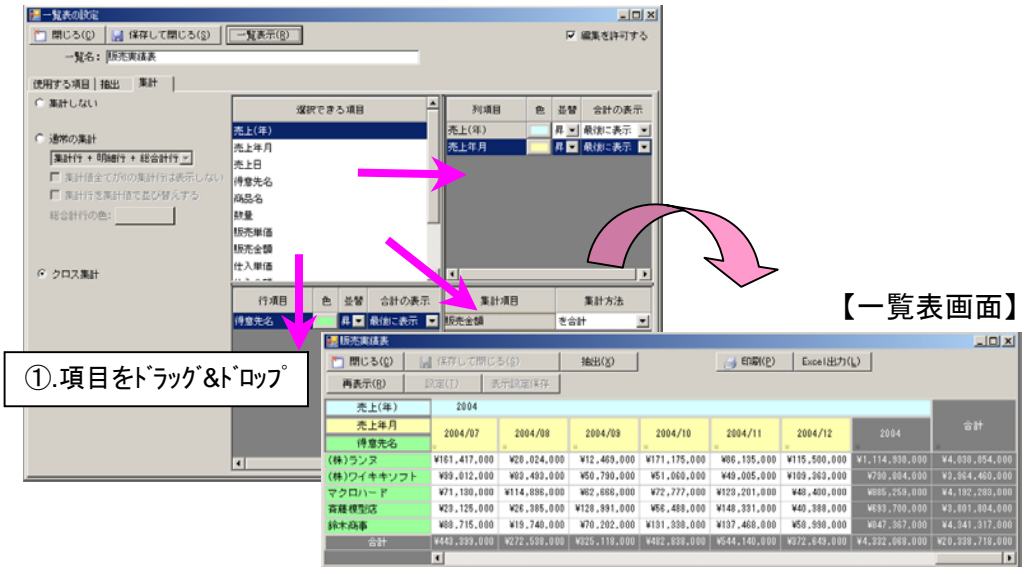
一覧表の設定

閉じる(C) 保存して閉じる(S) 一覧表示(R)

編集を許可する

一覧名: 販売実績表

使用する項目 抽出 集計

集計しない

通常の集計

集計行 + 明細行 + 総合計行

集計値全てが0の集計行は表示しない

集計行を集計値で並び替えする

総合計行の色:

クロス集計

選択できる項目

売上(年)
売上年月
売上日
得意先名
商品名
数量
販売単価
販売金額
仕入単価

| 列項目 | 色 | 昇替 | 合計の表示 |
|---|---|---|---|
| 売上(年) | | 昇 | 最後に表示 |
| 売上年月 | | 昇 | 最後に表示 |

| 行項目 | 色 | 昇替 | 合計の表示 |
|---|---|---|---|
| 得意先名 | | 昇 | 最後に表示 |

| 集計項目 | 集計方法 |
|---|---|
| 販売金額 | き合計 |

①.項目をドラッグ&ドロップ

【一覧表画面】

販売実績表

閉じる(C) 保存して閉じる(S) 抽出(X) 印刷(P) Excel出力(L)

再表示(R) 設定(T) 表示設定保存

| 売上(年) | 2004 | | | | | | | |
|---|---|---|---|---|---|---|---|---|
| 売上年月 | 2004/07 | 2004/08 | 2004/09 | 2004/10 | 2004/11 | 2004/12 | 2004 | 合計 |
| 得意先名 | | | | | | | | |
| (株)ランヌ | ¥161,417,000 | ¥28,024,000 | ¥12,469,000 | ¥171,175,000 | ¥86,135,000 | ¥115,500,000 | ¥1,114,930,000 | ¥4,838,854,000 |
| (株)ワイキキソフト | ¥99,012,000 | ¥83,493,000 | ¥50,790,000 | ¥51,060,000 | ¥49,005,000 | ¥109,363,000 | ¥790,084,000 | ¥3,364,460,000 |
| マクロハード | ¥71,130,000 | ¥114,896,000 | ¥82,688,000 | ¥72,777,000 | ¥123,201,000 | ¥48,400,000 | ¥885,259,000 | ¥4,192,283,000 |
| 斉藤模型店 | ¥23,125,000 | ¥26,385,000 | ¥128,991,000 | ¥56,488,000 | ¥148,331,000 | ¥40,388,000 | ¥693,700,000 | ¥3,601,804,000 |
| 鈴木商事 | ¥88,715,000 | ¥19,740,000 | ¥70,202,000 | ¥131,338,000 | ¥137,468,000 | ¥58,998,000 | ¥847,367,000 | ¥4,341,317,000 |
| 合計 | ¥443,399,000 | ¥272,538,000 | ¥325,118,000 | ¥482,838,000 | ¥544,140,000 | ¥372,649,000 | ¥4,332,068,000 | ¥20,338,718,000 |